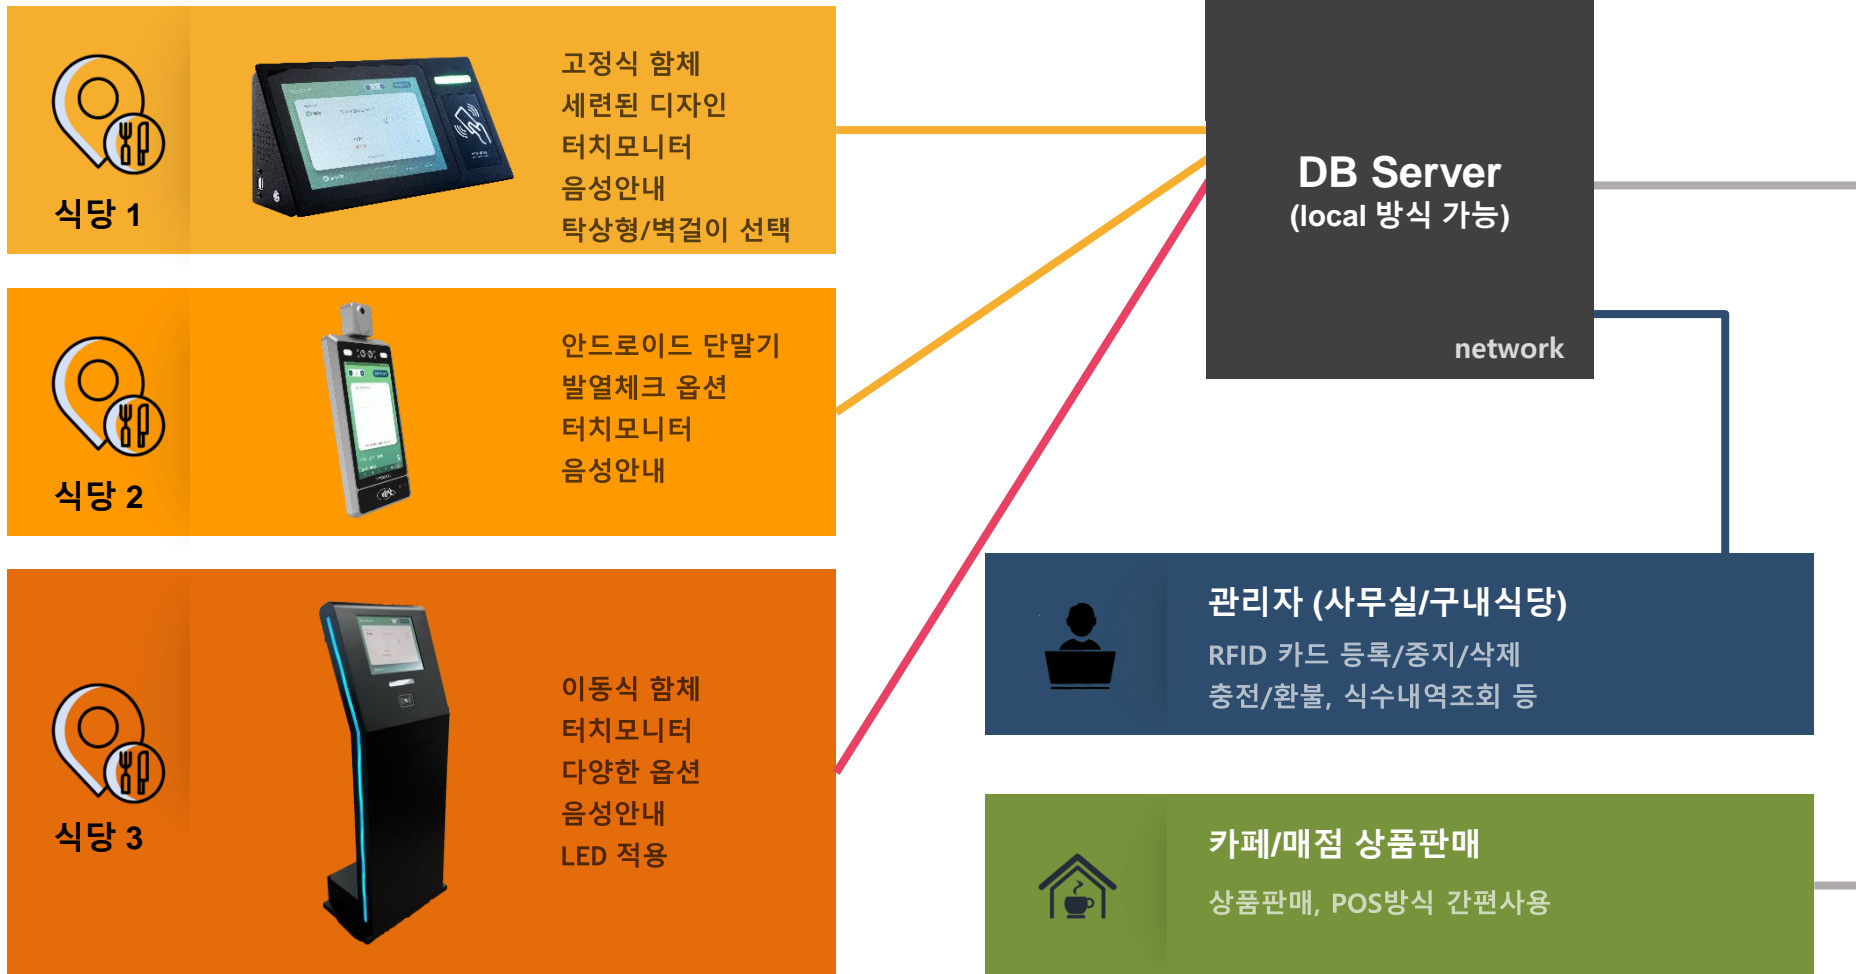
식당 1

고정식 함체
세련된 디자인
터치모니터
음성안내
탁상형/벽걸이 선택

식당 2

안드로이드 단말기
발열체크 옵션
터치모니터
음성안내

식당 3

이동식 함체
터치모니터
다양한 옵션
음성안내
LED 적용

DB Server
(local 방식 가능)

network

관리자 (사무실/구내식당)
RFID 카드 등록/중지/삭제
충전/환불, 식수내역조회 등

카페/매점 상품판매
상품판매, POS방식 간편사용